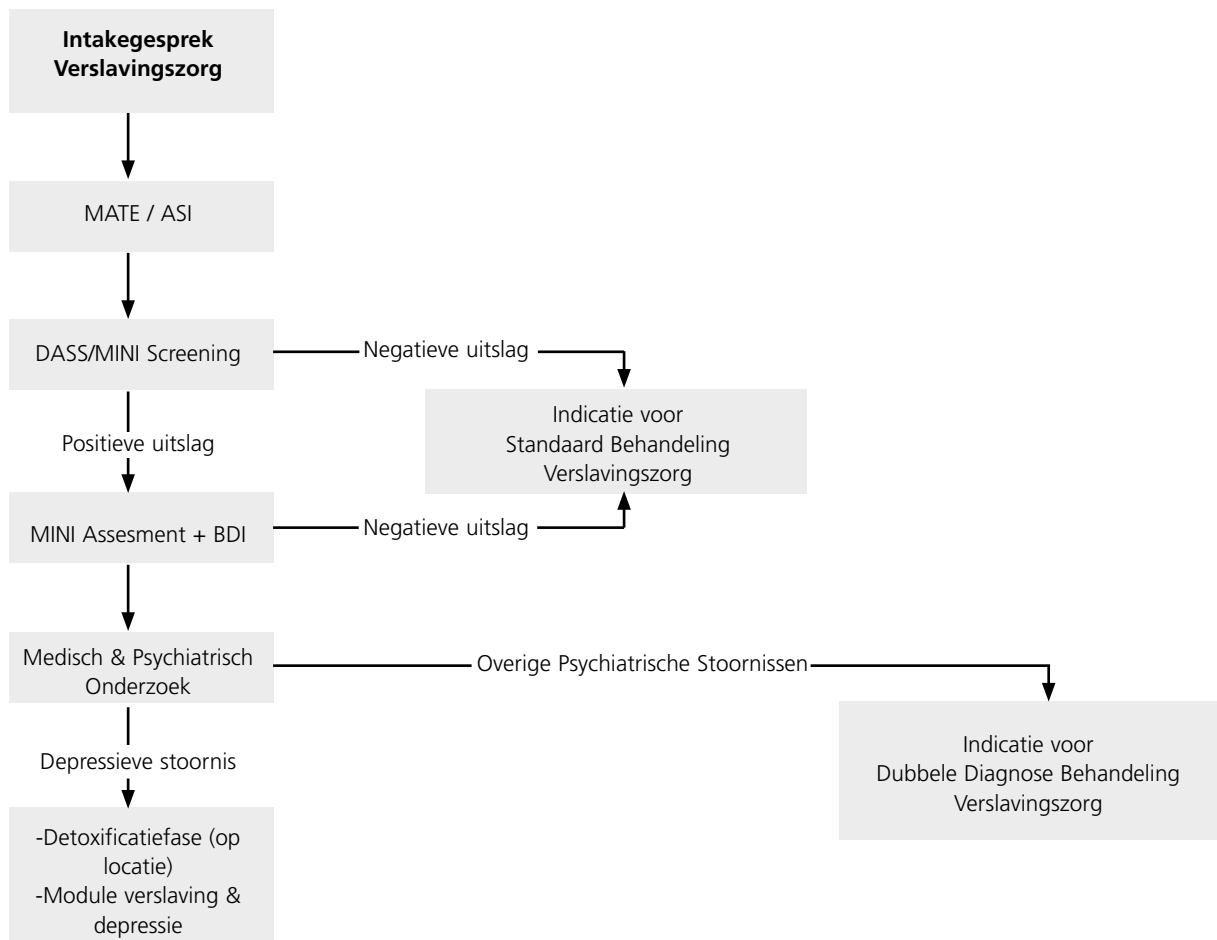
**Intakegesprek Verslavingszorg**

MATE / ASI

DASS/MINI Screening

Negatieve uitslag

Indicatie voor Standaard Behandeling Verslavingszorg

Positieve uitslag

MINI Assesment + BDI

Negatieve uitslag

Medisch & Psychiatrisch Onderzoek

Overige Psychiatrische Stoornissen

Indicatie voor Dubbele Diagnose Behandeling Verslavingszorg

Depressieve stoornis

-Detoxificatiefase (op locatie)
-Module verslaving & depressie